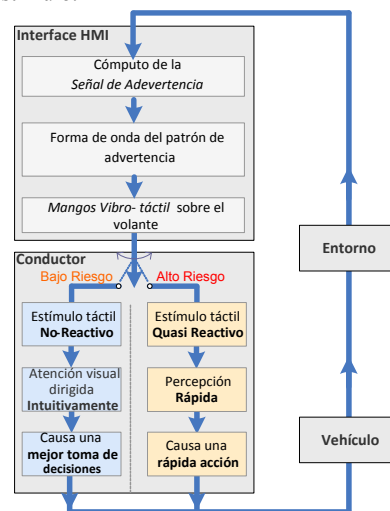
Interface HMI

Cómputo de la *Señal de Advertencia*

Forma de onda del patrón de advertencia

*Mangos Vibro- táctil* sobre el volante

Conductor

Bajo Riesgo

Alto Riesgo

Estímulo táctil **No-Reactivo**

Atención visual dirigida **Intuitivamente**

Causa una **mejor toma de decisiones**

Estímulo táctil **Quasi Reactivo**

Percepción **Rápida**

Causa una **rápida acción**

Entorno

Vehículo